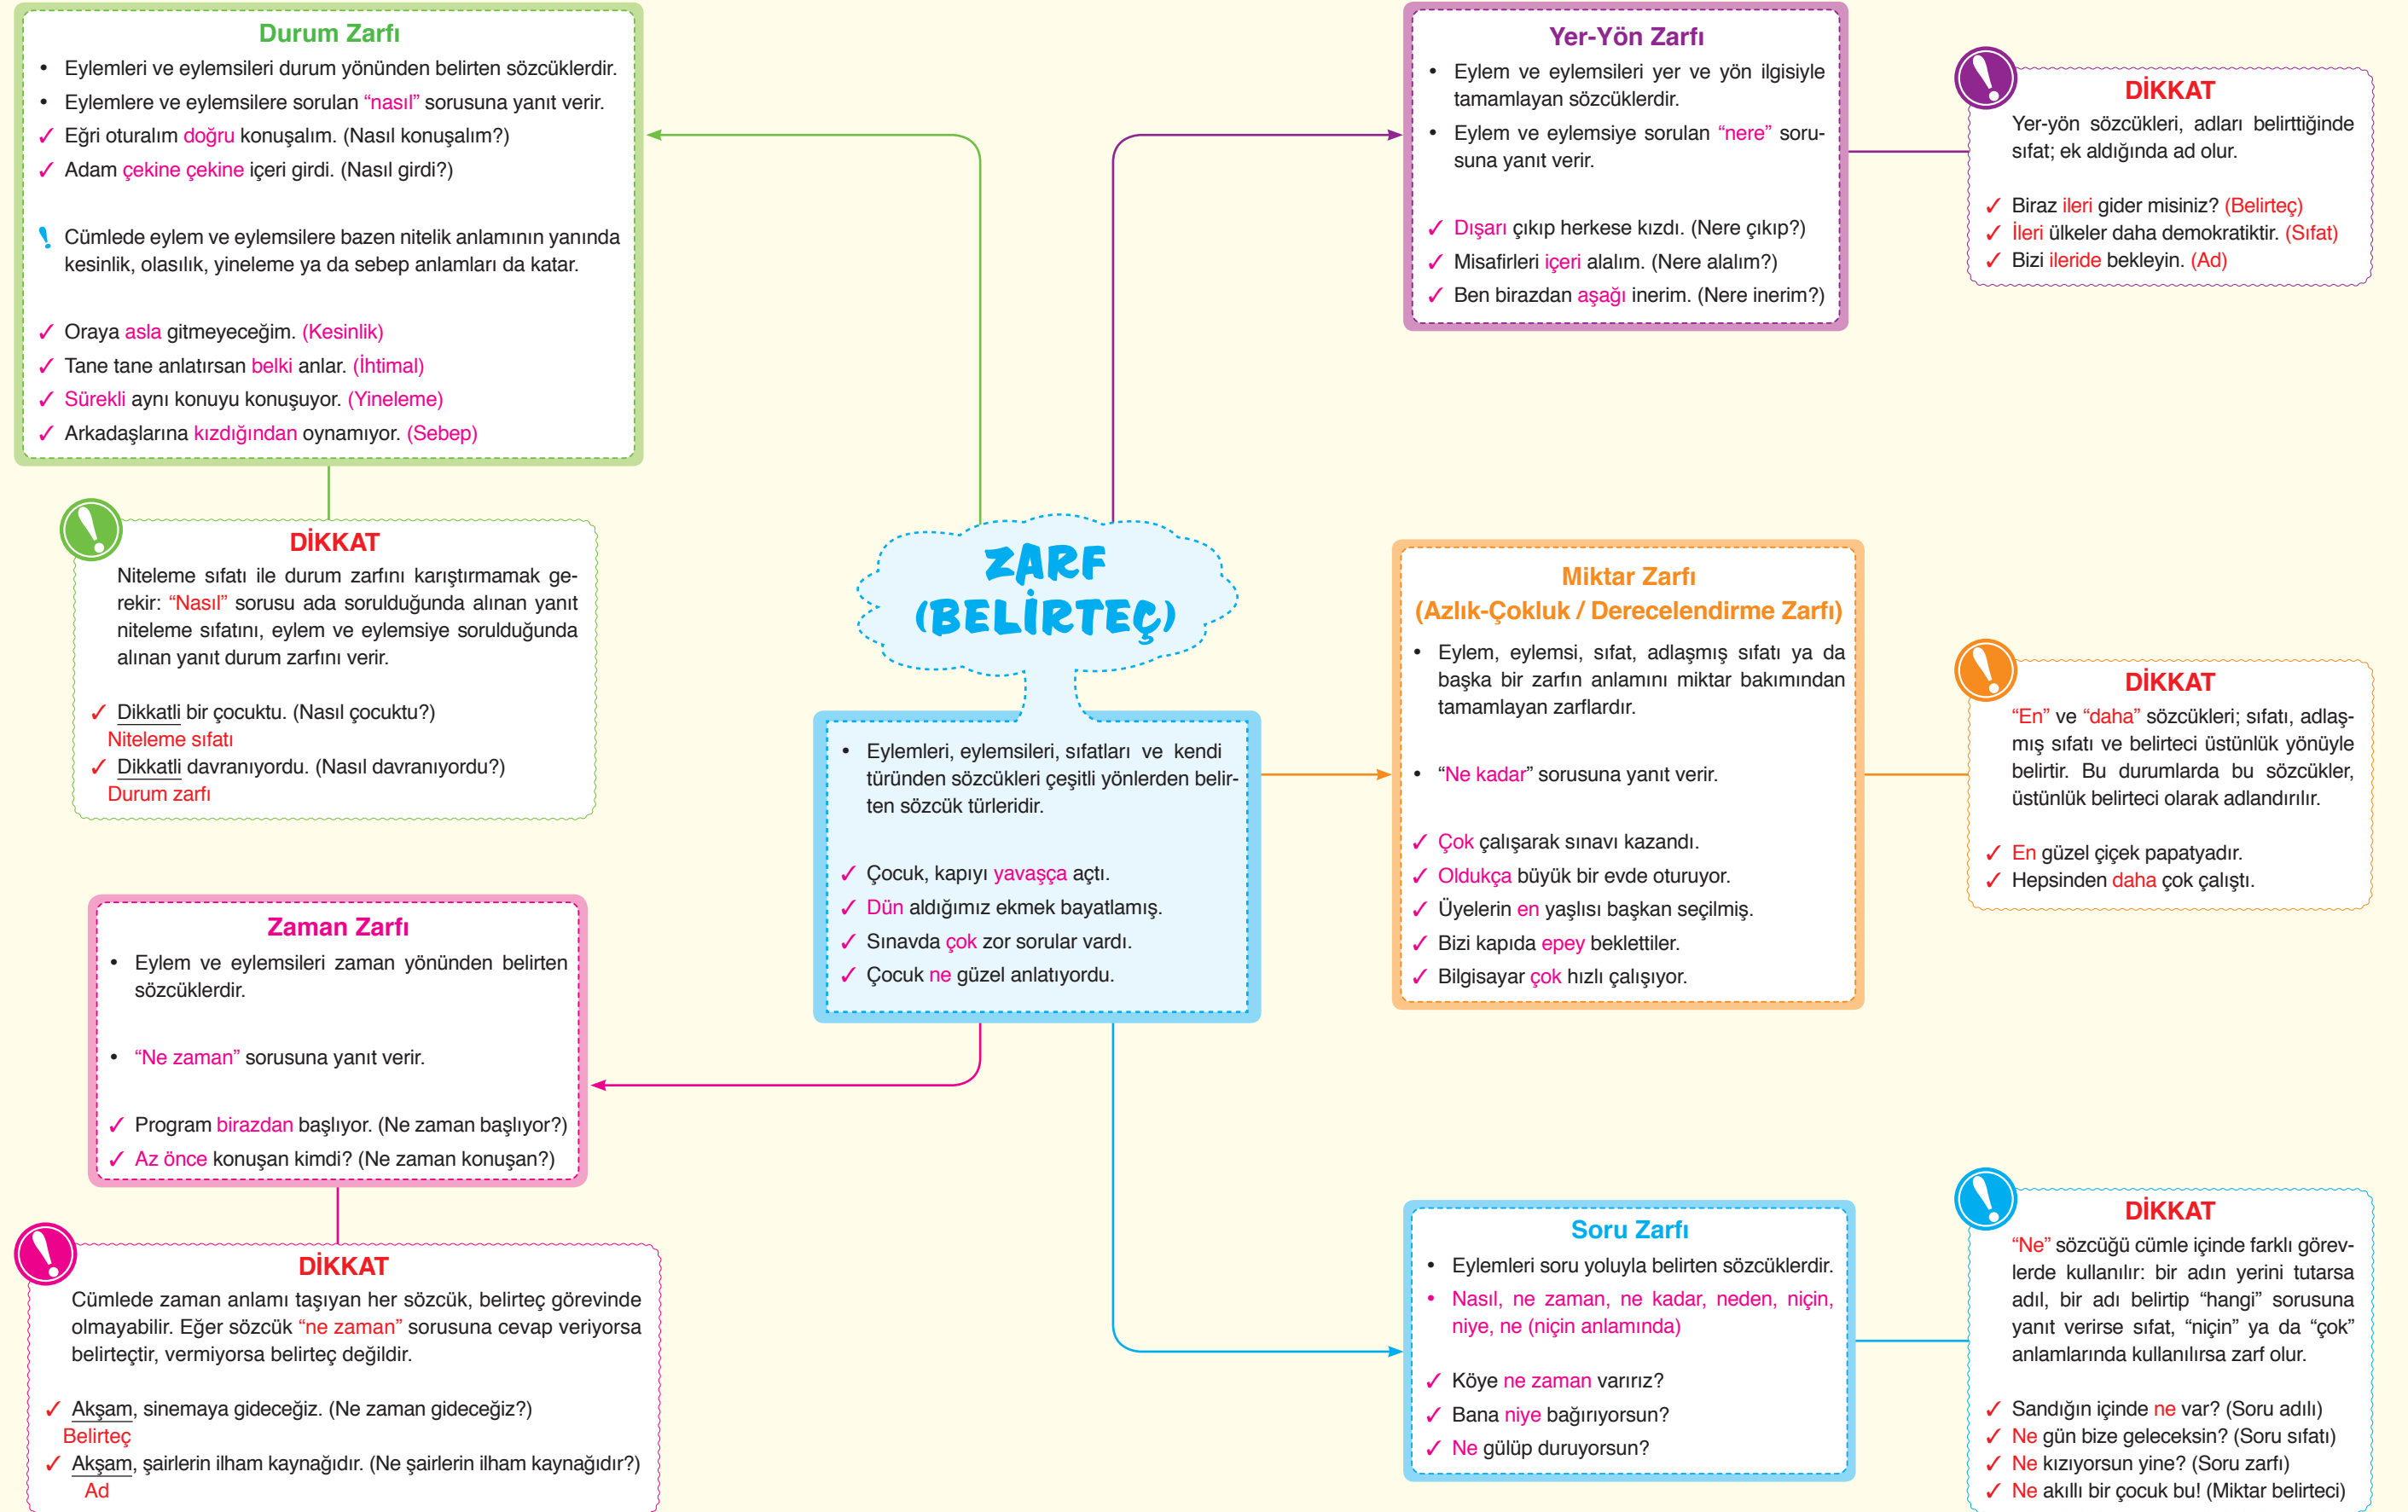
Durum Zarfı
• Eylemleri ve eylemsileri durum yönünden belirten sözcüklerdir.
• Eylemlere ve eylemsilere sorulan "nasıl" sorusuna yanıt verir.
✓ Eğri oturalım doğru konuşalım. (Nasıl konuşalım?)
✓ Adam çekine çekine içeri girdi. (Nasıl girdi?)

! Cümlede eylem ve eylemsilere bazen nitelik anlamının yanında kesinlik, olasılık, yineleme ya da sebep anlamları da katar.

✓ Oraya asla gitmeyeceğim. (Kesinlik)
✓ Tane tane anlatırsan belki anlar. (İhtimal)
✓ Sürekli aynı konuyu konuşuyor. (Yineleme)
✓ Arkadaşlarına kızdığından oynamıyor. (Sebep)

DİKKAT
Niteleme sıfatı ile durum zarfını karıştırmamak gerekir: "Nasıl" sorusu ada sorulduğunda alınan yanıt niteleme sıfatını, eylem ve eylemsiye sorulduğunda alınan yanıt durum zarfını verir.

✓ Dikkatli bir çocuktu. (Nasıl çocuktu?)
Niteleme sıfatı
✓ Dikkatli davranıyordu. (Nasıl davranıyordu?)
Durum zarfı

Yer-Yön Zarfı
• Eylem ve eylemsileri yer ve yön ilgisiyle tamamlayan sözcüklerdir.
• Eylem ve eylemsiye sorulan "nere" sorusuna yanıt verir.

✓ Dışarı çıkıp herkese kızdı. (Nere çıkıp?)
✓ Misafirleri içeri alalım. (Nere alalım?)
✓ Ben birazdan aşağı inerim. (Nere inerim?)

DİKKAT
Yer-yön sözcükleri, adları belirttiğinde sıfat; ek aldığında ad olur.

✓ Biraz ileri gider misiniz? (Belirteç)
✓ İleri ülkeler daha demokratiktir. (Sıfat)
✓ Bizi ileride bekleyin. (Ad)

ZARF (BELİRTEÇ)

• Eylemleri, eylemsileri, sıfatları ve kendi türünden sözcükleri çeşitli yönlerden belirten sözcük türleridir.

✓ Çocuk, kapıyı yavaşça açtı.
✓ Dün aldığımız ekmek bayatlamış.
✓ Sınavda çok zor sorular vardı.
✓ Çocuk ne güzel anlatıyordu.

Miktar Zarfı
(Azlık-Çokluk / Derecelendirme Zarfı)
• Eylem, eylemsi, sıfat, adlaşmış sıfatı ya da başka bir zarfın anlamını miktar bakımından tamamlayan zarflardır.

• "Ne kadar" sorusuna yanıt verir.

✓ Çok çalışarak sınavı kazandı.
✓ Oldukça büyük bir evde oturuyor.
✓ Üyelerin en yaşlısı başkan seçilmiş.
✓ Bizi kapıda epey beklettiler.
✓ Bilgisayar çok hızlı çalışıyor.

DİKKAT
"En" ve "daha" sözcükleri; sıfatı, adlaşmış sıfatı ve belirteci üstünlük yönüyle belirtir. Bu durumlarda bu sözcükler, üstünlük belirteci olarak adlandırılır.

✓ En güzel çiçek papatyadır.
✓ Hepsinden daha çok çalıştı.

Zaman Zarfı
• Eylem ve eylemsileri zaman yönünden belirten sözcüklerdir.

• "Ne zaman" sorusuna yanıt verir.

✓ Program birazdan başlıyor. (Ne zaman başlıyor?)
✓ Az önce konuşan kimdi? (Ne zaman konuşan?)

DİKKAT
Cümlede zaman anlamı taşıyan her sözcük, belirteç görevinde olmayabilir. Eğer sözcük "ne zaman" sorusuna cevap veriyorsa belirteçtir, vermiyorsa belirteç değildir.

✓ Akşam, sinemaya gideceğiz. (Ne zaman gideceğiz?)
Belirteç
✓ Akşam, şairlerin ilham kaynağıdır. (Ne şairlerin ilham kaynağıdır?)
Ad

Soru Zarfı
• Eylemleri soru yoluyla belirten sözcüklerdir.
• Nasıl, ne zaman, ne kadar, neden, niçin, niye, ne (niçin anlamında)

✓ Köye ne zaman varırız?
✓ Bana niye bağırıyorsun?
✓ Ne gülüp duruyorsun?

DİKKAT
"Ne" sözcüğü cümle içinde farklı görevlerde kullanılır: bir adın yerini tutarsa adıl, bir adı belirtip "hangi" sorusuna yanıt verirse sıfat, "niçin" ya da "çok" anlamlarında kullanılırsa zarf olur.

✓ Sandığın içinde ne var? (Soru adılı)
✓ Ne gün bize geleceksin? (Soru sıfatı)
✓ Ne kızıyorsun yine? (Soru zarfı)
✓ Ne akıllı bir çocuk bu! (Miktar belirteci)